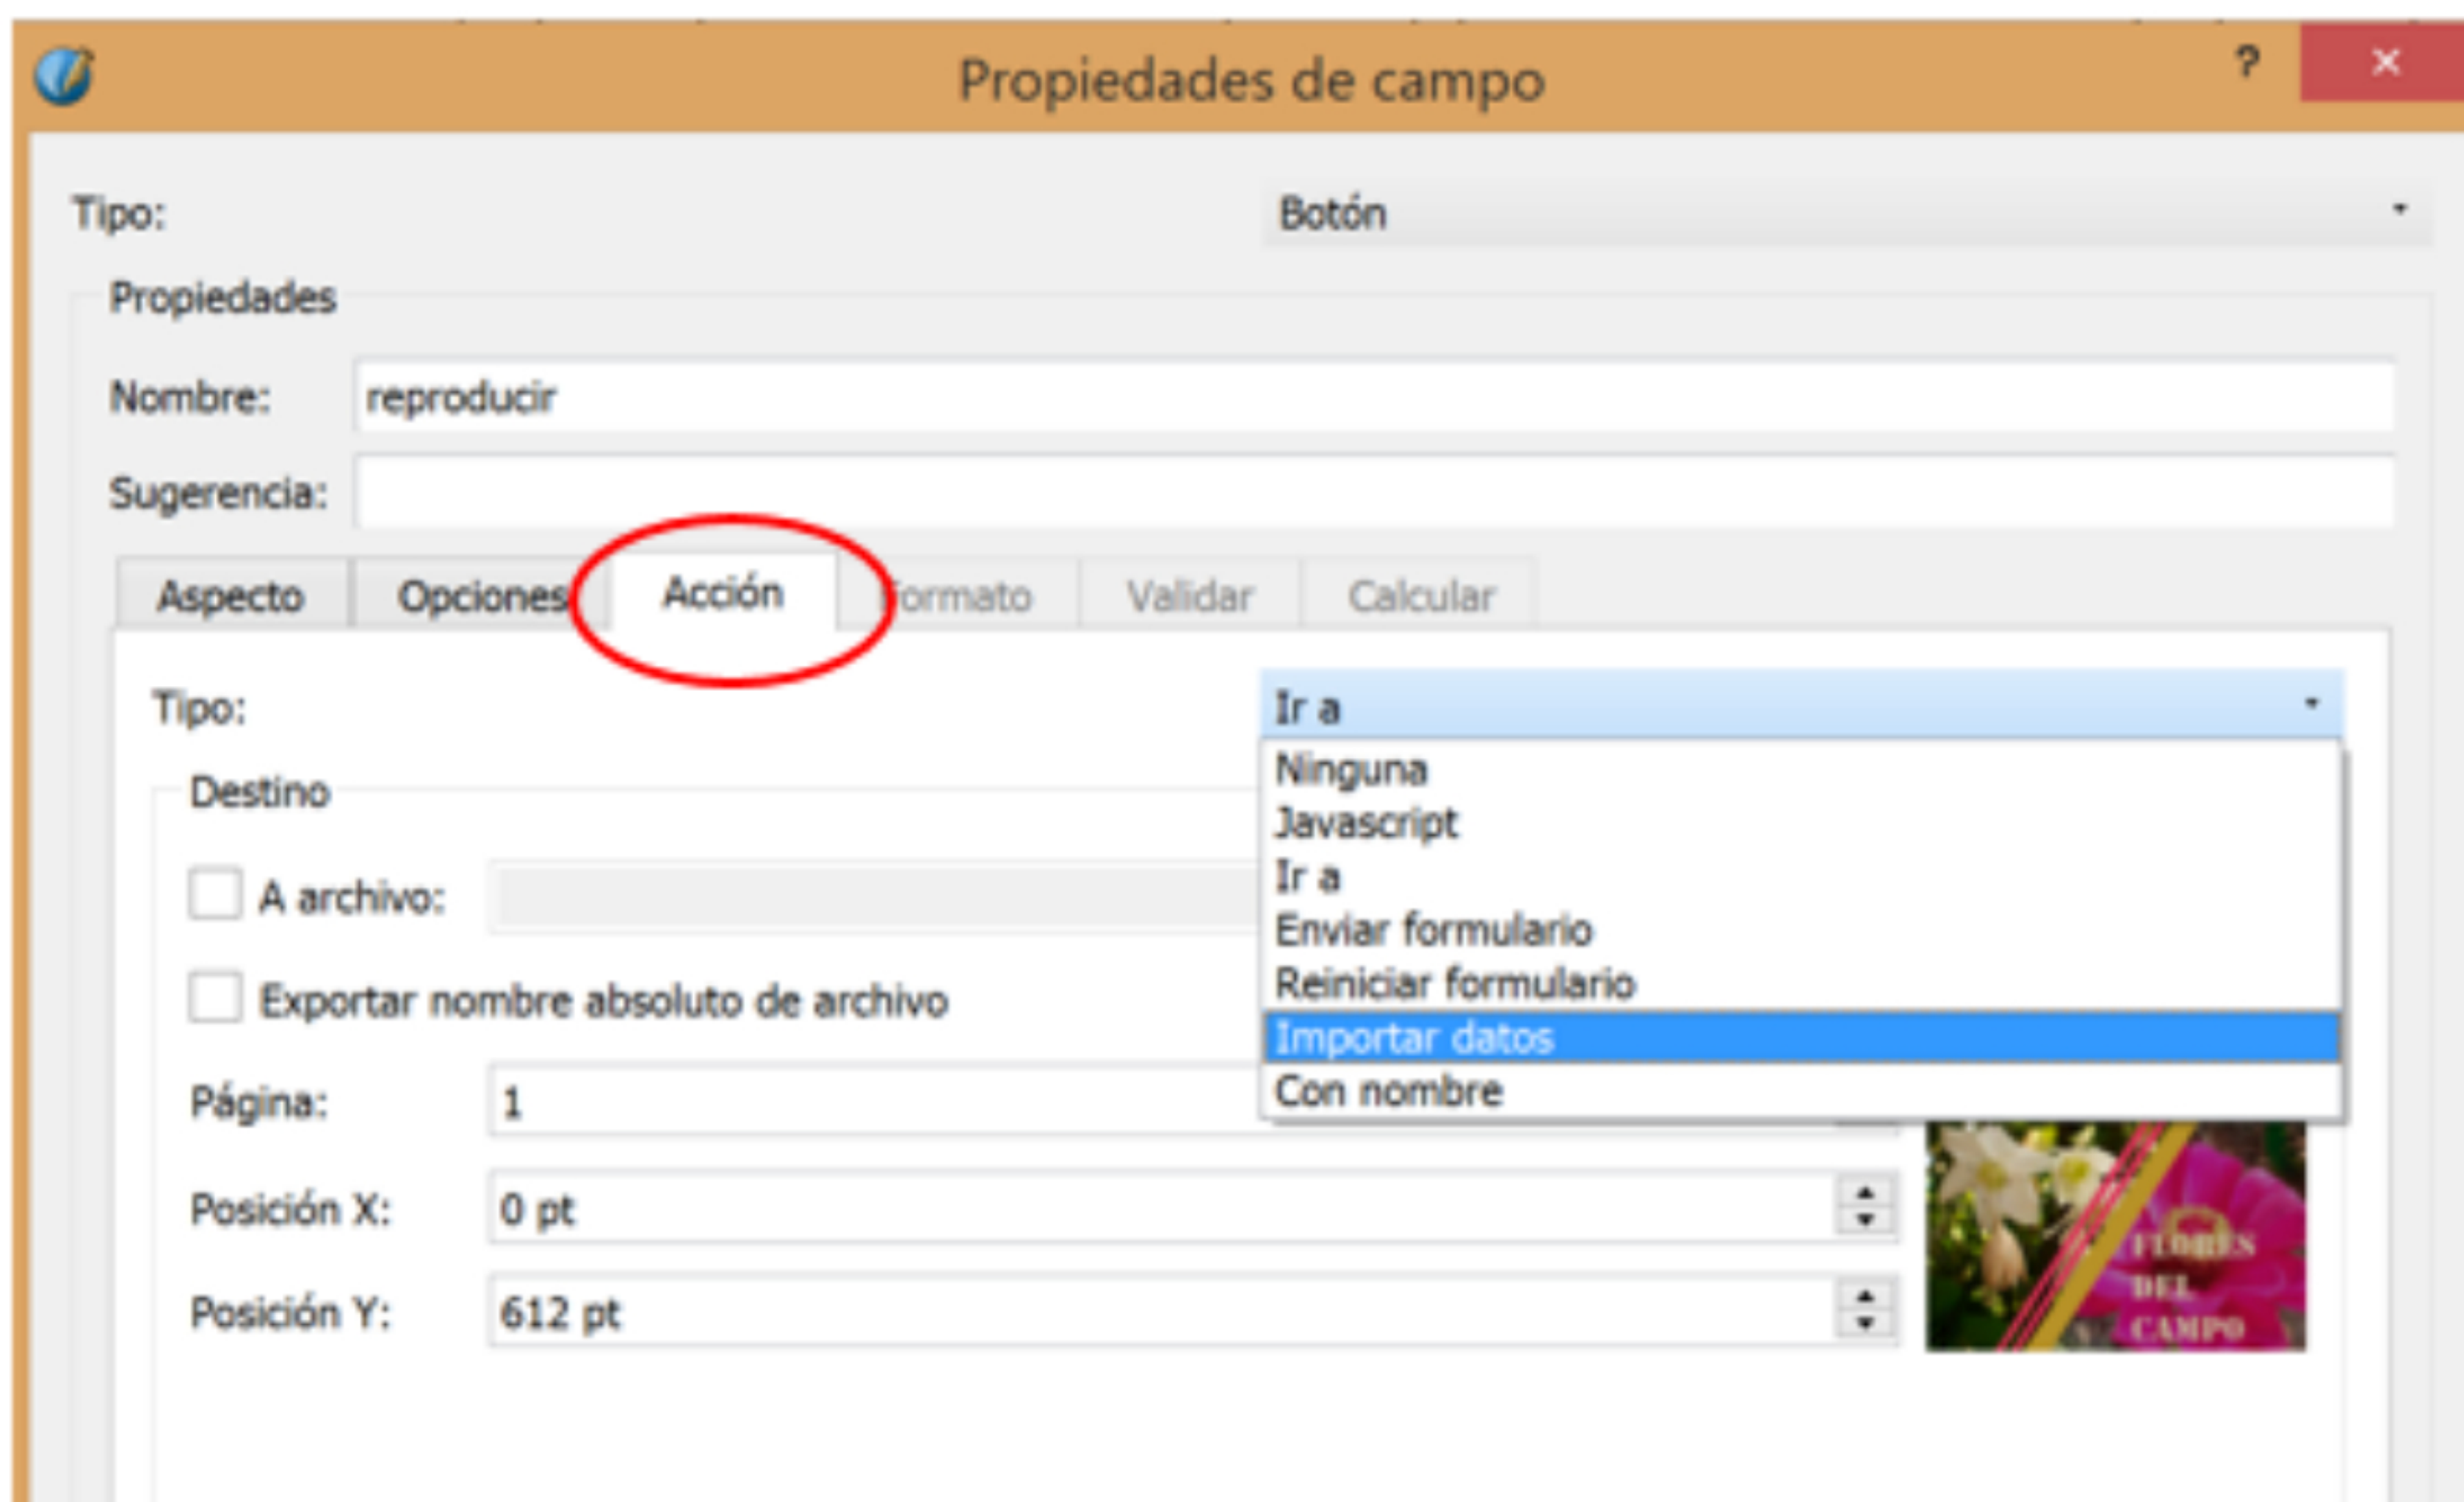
Propiedades de campo

?

×

Tipo: Botón

Propiedades

Nombre: reproducir

Sugerencia:

Aspecto | Opciones | Acción | Formato | Validar | Calcular

Tipo: Ir a

Ninguna
Javascript
Ir a
Enviar formulario
Reiniciar formulario
Importar datos
Con nombre

Destino

A archivo:

Exportar nombre absoluto de archivo

Página: 1

Posición X: 0 pt

Posición Y: 612 pt

FLORES DEL CAMPO